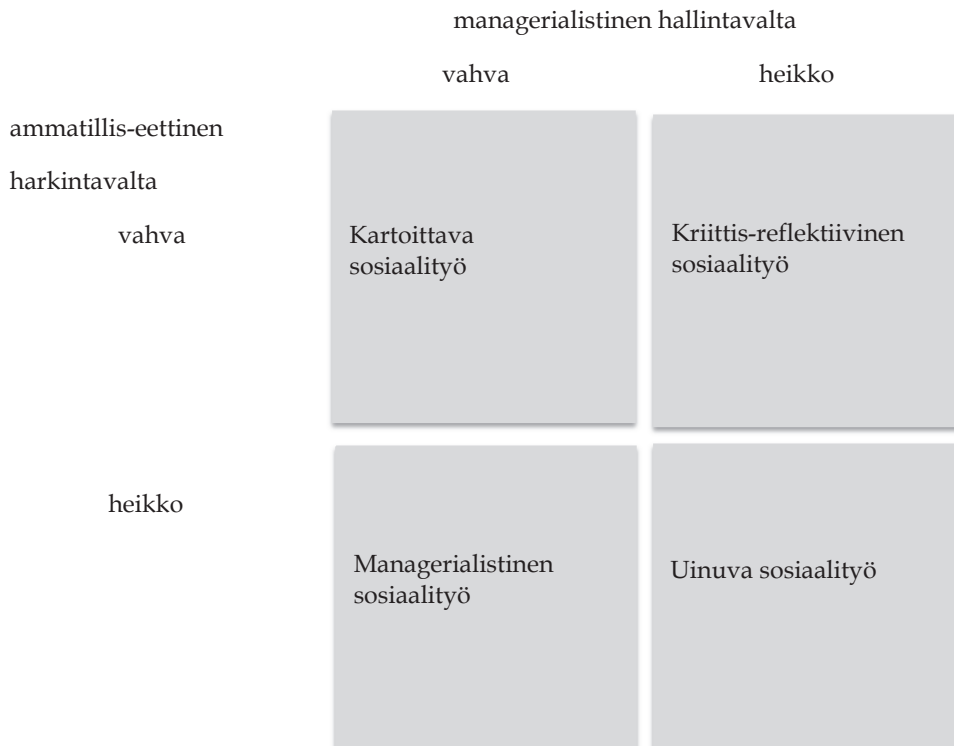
managerialistinen hallintavalta

vahva

heikko

ammatillis-eettinen

harkintavalta

vahva

Kartoittava sosiaalityö

Kriittis-reflektiivinen sosiaalityö

heikko

Managerialistinen sosiaalityö

Uinuva sosiaalityö